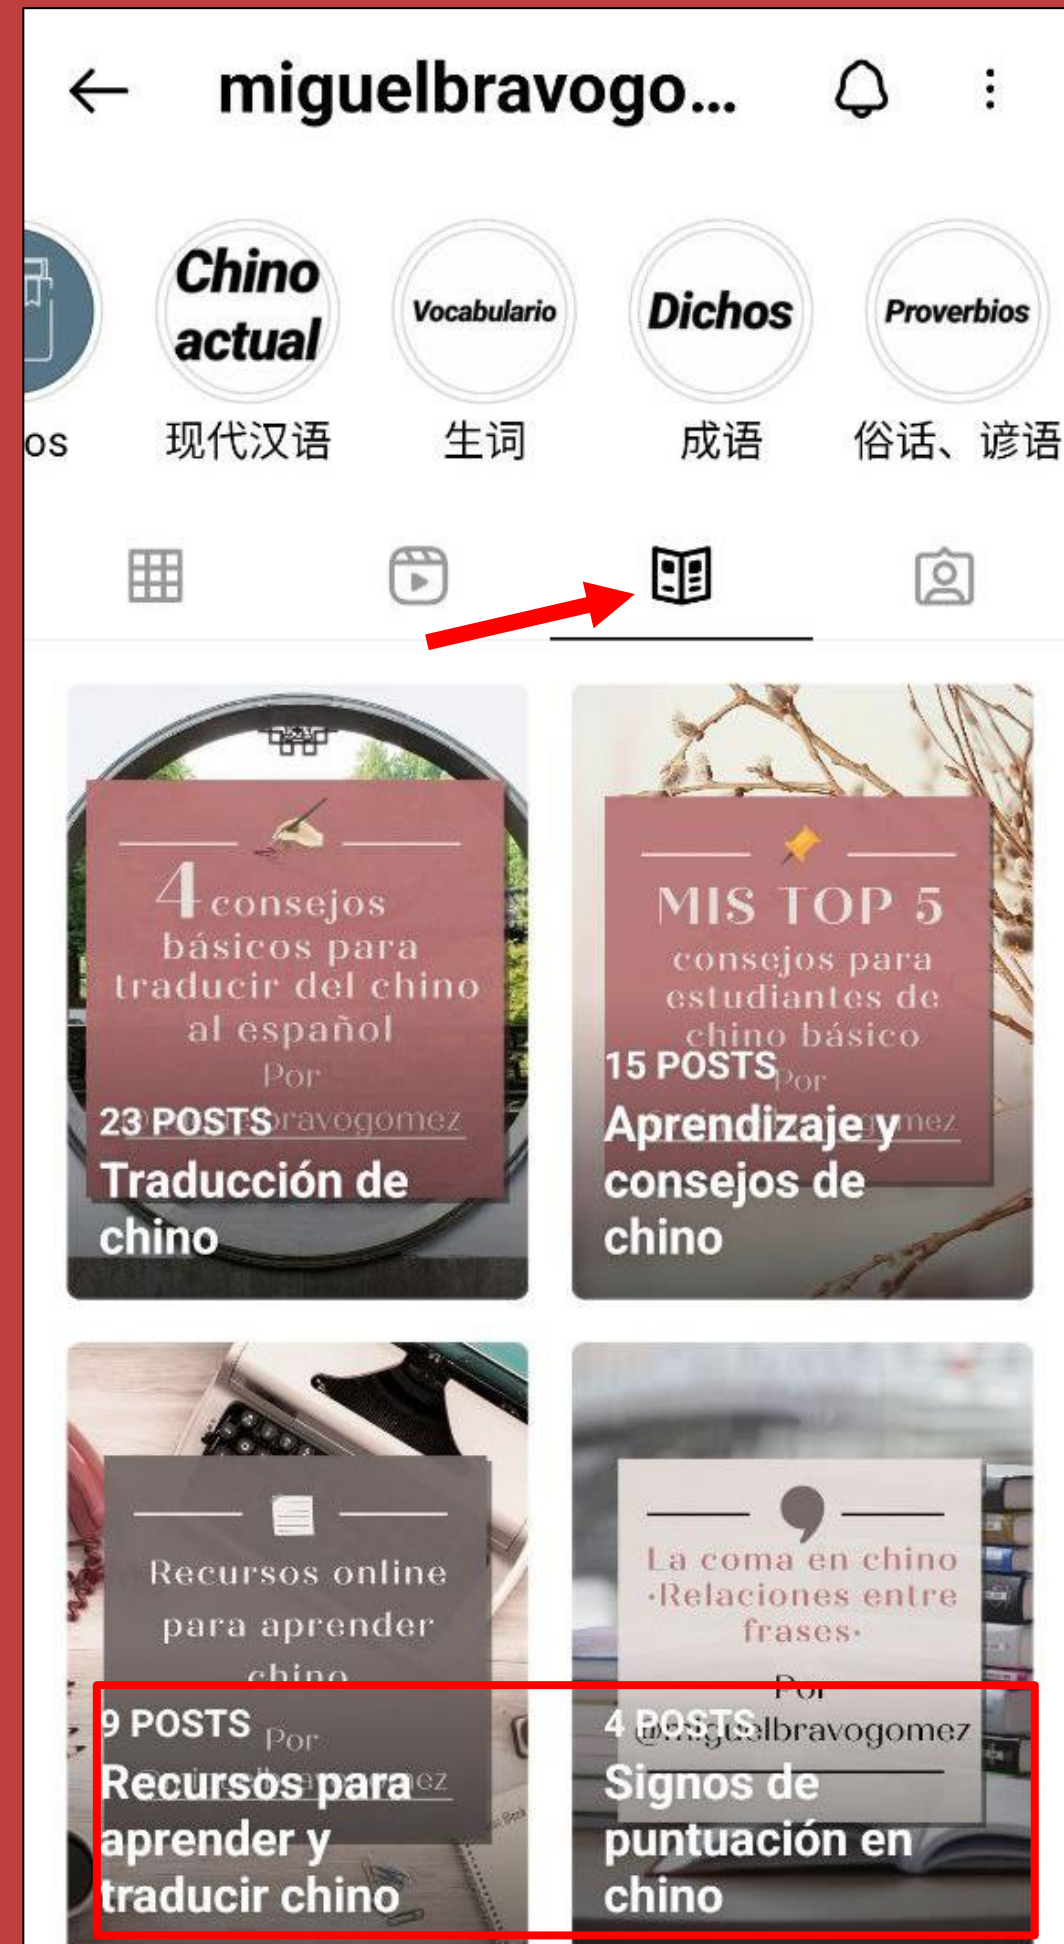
miguelbravogo...

Chino actual
Vocabulario
Dichos
Proverbios

os
现代汉语
生词
成语
俗话、谚语

4 consejos básicos para traducir del chino al español
Por
@miguelbravogomez
23 POSTS
Traducción de chino

MIS TOP 5
consejos para estudiantes de chino básico
Por
15 POSTS
Aprendizaje y consejos de chino

Recursos online para aprender chino
Por
9 POSTS
Recursos para aprender y traducir chino

La coma en chino
·Relaciones entre frases·
Por
@miguelbravogomez
4 POSTS
Signos de puntuación en chino